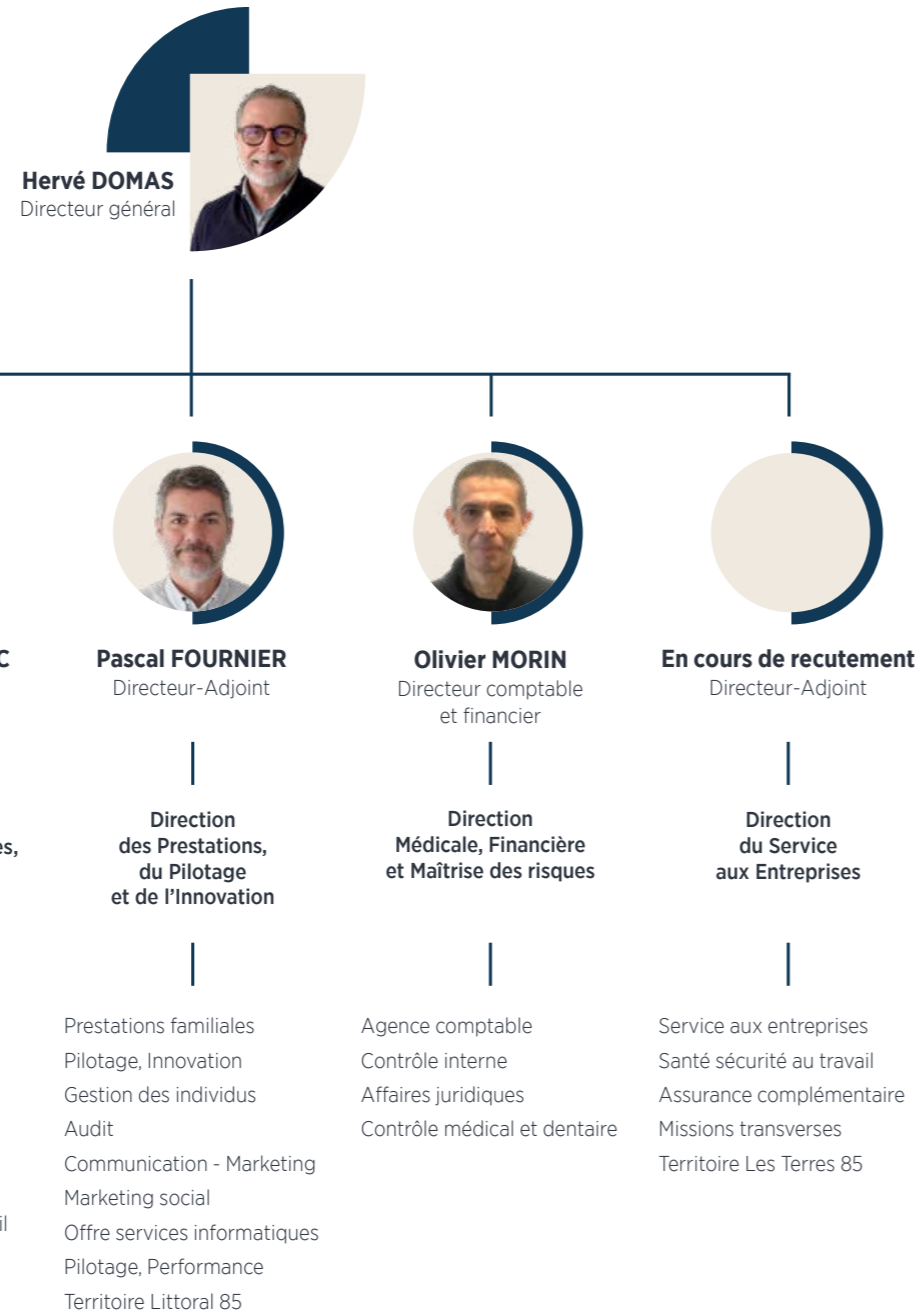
Hervé DOMAS
Directeur général

C

es,

il

Pascal FOURNIER
Directeur-Adjoint

Direction des Prestations, du Pilotage et de l'Innovation

Prestations familiales
Pilotage, Innovation
Gestion des individus
Audit
Communication - Marketing
Marketing social
Offre services informatiques
Pilotage, Performance
Territoire Littoral 85

Olivier MORIN
Directeur comptable et financier

Direction Médicale, Financière et Maîtrise des risques

Agence comptable
Contrôle interne
Affaires juridiques
Contrôle médical et dentaire

En cours de recutement
Directeur-Adjoint

Direction du Service aux Entreprises

Service aux entreprises
Santé sécurité au travail
Assurance complémentaire
Missions transverses
Territoire Les Terres 85